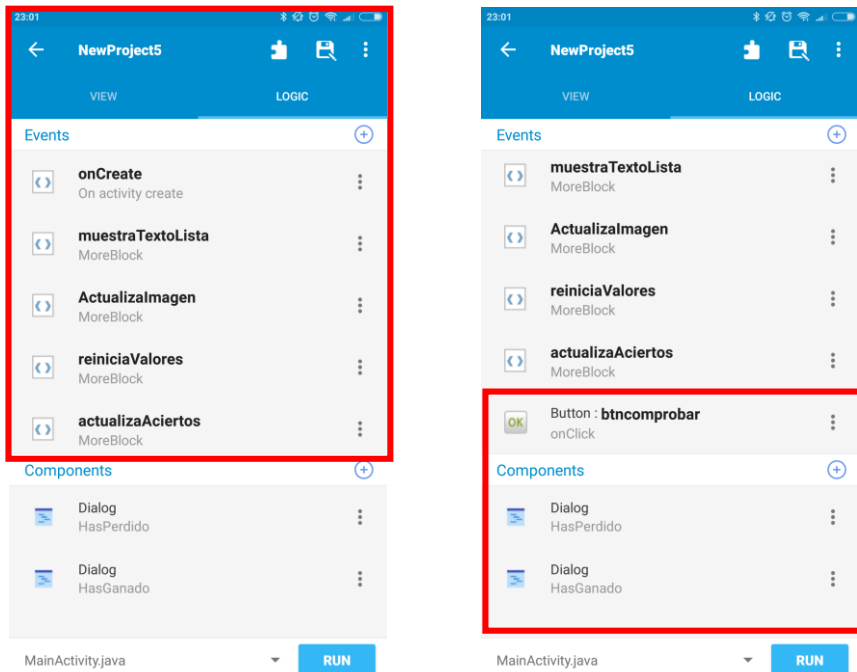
23:01

NewProject5

VIEW LOGIC

Events

onCreate
On activity create

muestraTextoLista
MoreBlock

ActualizaImagen
MoreBlock

reiniciaValores
MoreBlock

actualizaAciertos
MoreBlock

Components

Dialog
HasPerdido

Dialog
HasGanado

MainActivity.java

RUN

23:01

NewProject5

VIEW LOGIC

Events

muestraTextoLista
MoreBlock

ActualizaImagen
MoreBlock

reiniciaValores
MoreBlock

actualizaAciertos
MoreBlock

OK

Button : btncomprobar
onClick

Components

Dialog
HasPerdido

Dialog
HasGanado

MainActivity.java

RUN